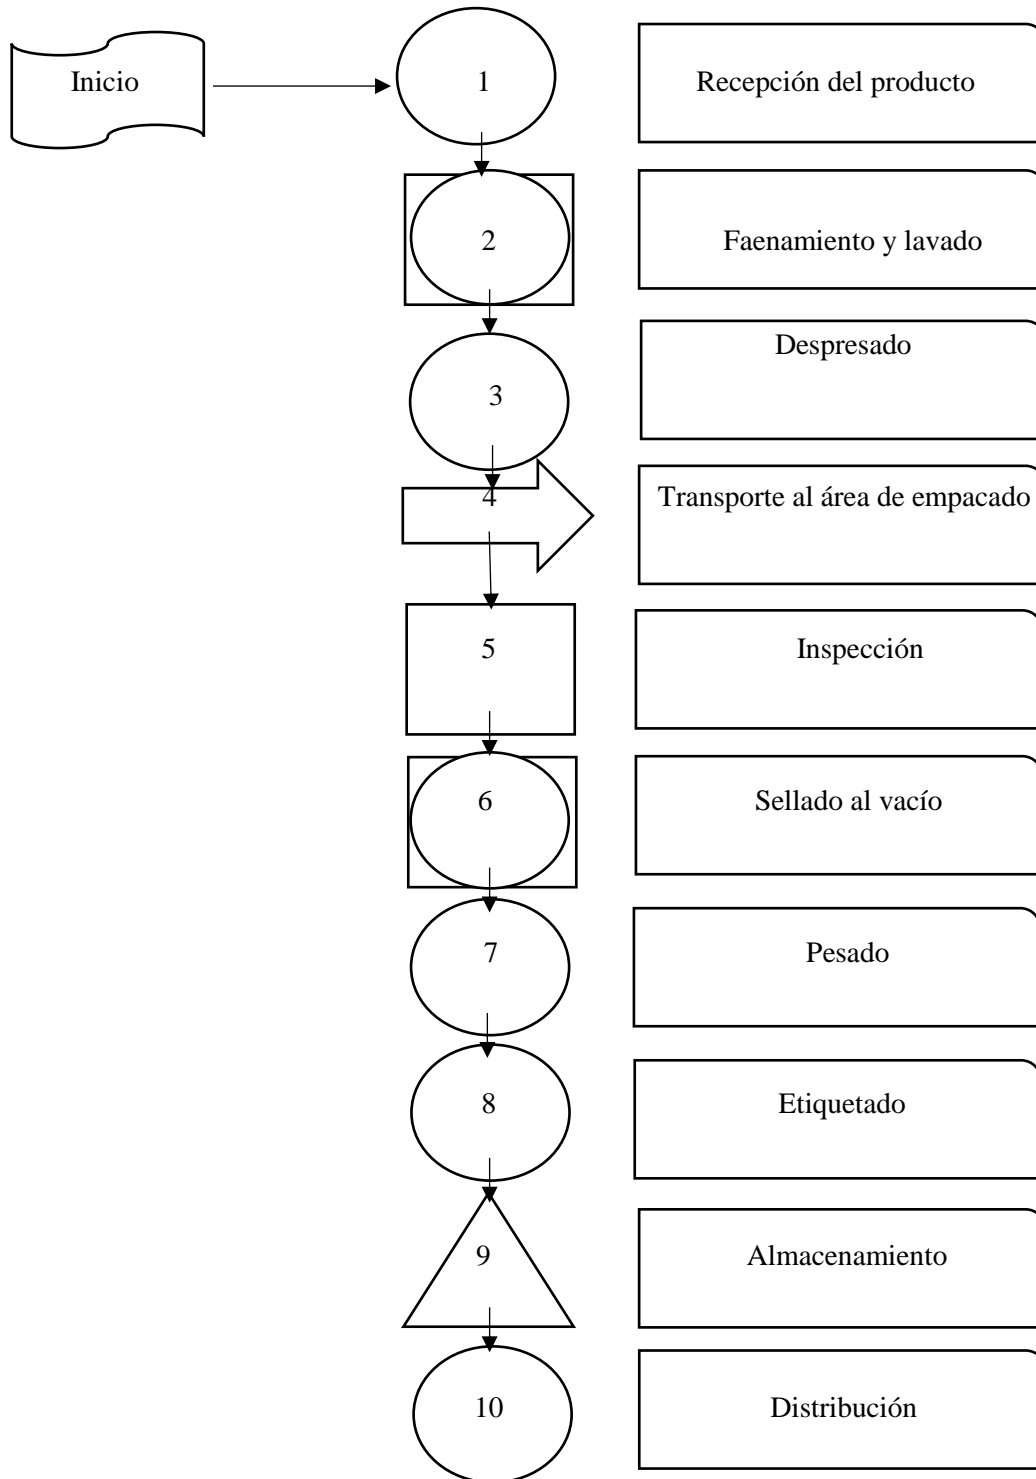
Inicio

1

Recepción del producto

2

Faenamiento y lavado

3

Despresado

4

Transporte al área de empacado

5

Inspección

6

Sellado al vacío

7

Pesado

8

Etiquetado

9

Almacenamiento

10

Distribución